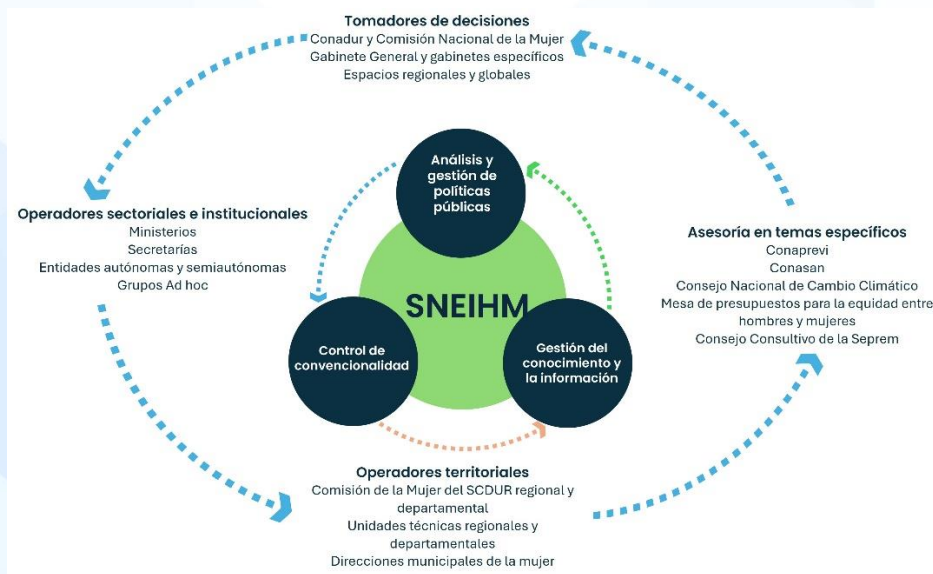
Tomadores de decisiones
Conadur y Comisión Nacional de la Mujer
Gabinete General y gabinetes específicos
Espacios regionales y globales

Operadores sectoriales e institucionales
Ministerios
Secretarías
Entidades autónomas y semiautónomas
Grupos Ad hoc

Análisis y gestión de políticas públicas

SNEIHM

Control de convencionalidad

Gestión del conocimiento y la información

Asesoría en temas específicos
Conaprevi
Conasan
Consejo Nacional de Cambio Climático
Mesa de presupuestos para la equidad entre hombres y mujeres
Consejo Consultivo de la Seprem

Operadores territoriales
Comisión de la Mujer del SCDUR regional y departamental
Unidades técnicas regionales y departamentales
Direcciones municipales de la mujer